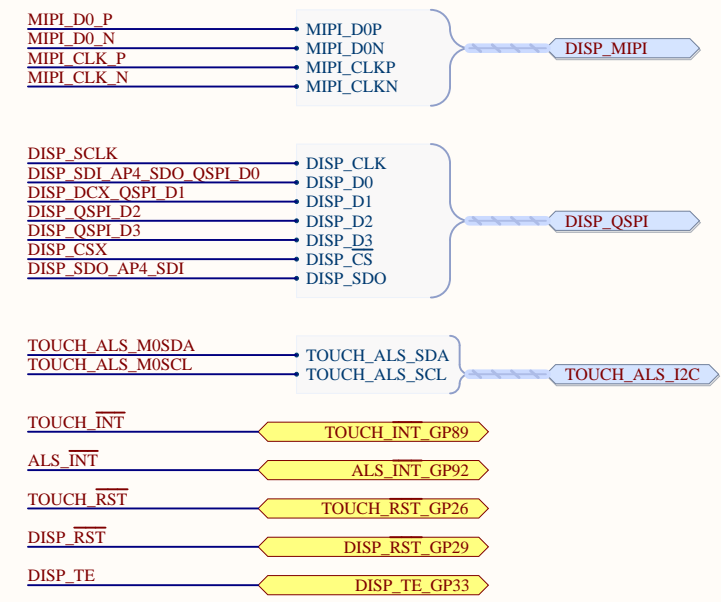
MIPI_D0_P
MIPI_D0_N
MIPI_CLK_P
MIPI_CLK_N

MIPI_D0P
MIPI_D0N
MIPI_CLKP
MIPI_CLKN

DISP_MIPI

DISP_SCLK
DISP_SDI_AP4_SDO_QSPI_D0
DISP_DCX_QSPI_D1
DISP_QSPI_D2
DISP_QSPI_D3
DISP_CSX
DISP_SDO_AP4_SDI

DISP_CLK
DISP_D0
DISP_D1
DISP_D2
DISP_D3
DISP_CS
DISP_SDO

DISP_QSPI

TOUCH_ALS_M0SDA
TOUCH_ALS_M0SCL

TOUCH_ALS_SDA
TOUCH_ALS_SCL

TOUCH_ALS_I2C

TOUCH_$\overline{INT}$
TOUCH_$\overline{INT}$_GP89

ALS_$\overline{INT}$
ALS_$\overline{INT}$_GP92

TOUCH_$\overline{RST}$
TOUCH_$\overline{RST}$_GP26

DISP_$\overline{RST}$
DISP_$\overline{RST}$_GP29

DISP_TE
DISP_TE_GP33